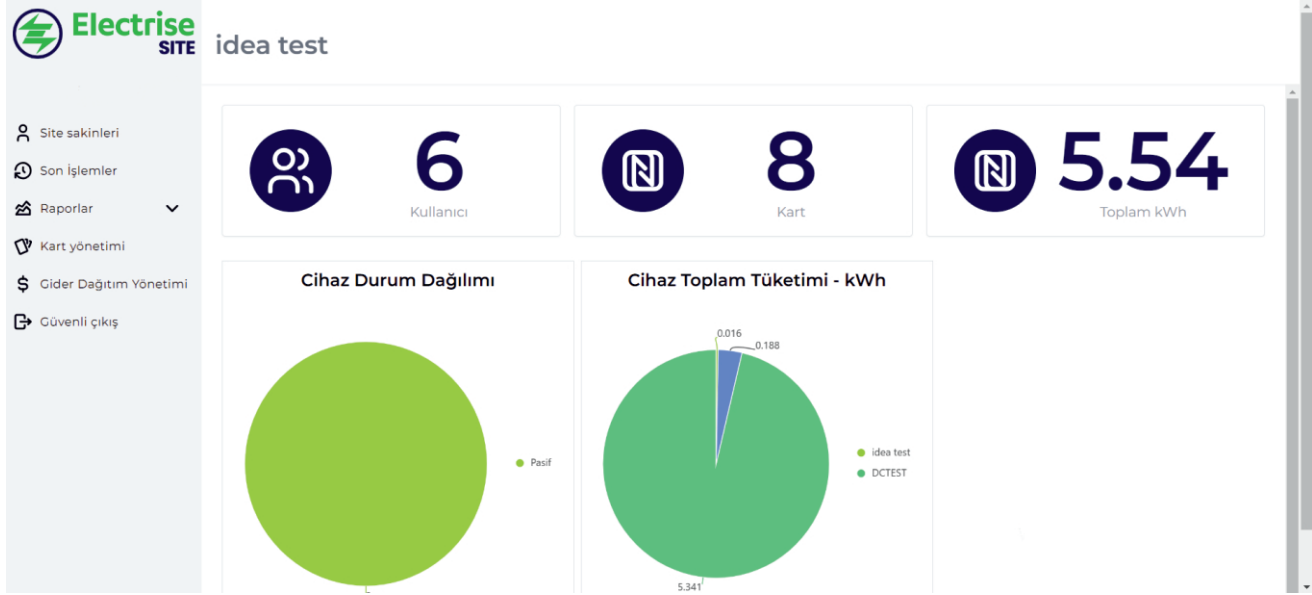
Electrise SITE

idea test

Site sakinleri

Son İşlemler

Raporlar

Kart yönetimi

Gider Dağıtım Yönetimi

Güvenli çıkış

6
Kullanıcı

8
Kart

5.54
Toplam kWh

Cihaz Durum Dağılımı

Pasif

Cihaz Toplam Tüketimi - kWh

0.016
0.188
5.341

idea test
DCTEST